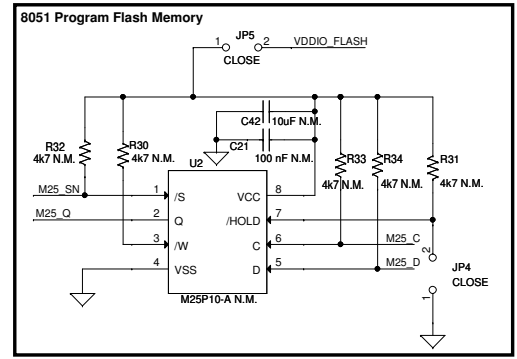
8051 Program Flash Memory

1 JP5 2 VDDIO_FLASH
CLOSE

C42 10uF N.M.
C21 100 nF N.M.

R32 4k7 N.M.
R30 4k7 N.M.
U2
R33 4k7 N.M.
R34 4k7 N.M.
R31 4k7 N.M.

M25_SN 1 /S
M25_Q 2 Q
3 /W
4 VSS
VCC 8
/HOLD 7
C 6
D 5
M25_C
M25_D
M25P10-A N.M.

2
JP4
CLOSE
1